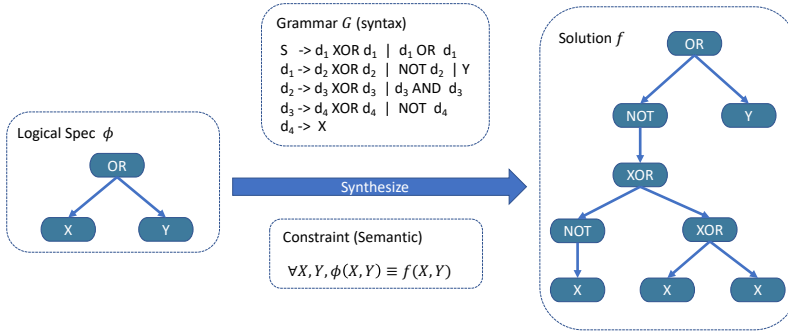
Grammar $G$ (syntax)

S -> $d_1$ XOR $d_1$ | $d_1$ OR $d_1$
$d_1$ -> $d_2$ XOR $d_2$ | NOT $d_2$ | Y
$d_2$ -> $d_3$ XOR $d_3$ | $d_3$ AND $d_3$
$d_3$ -> $d_4$ XOR $d_4$ | NOT $d_4$
$d_4$ -> X

Logical Spec $\phi$

OR

X

Y

Synthesize

Constraint (Semantic)

$\forall X, Y, \phi(X, Y) \equiv f(X, Y)$

Solution $f$

OR

NOT

Y

XOR

NOT

XOR

X

X

X